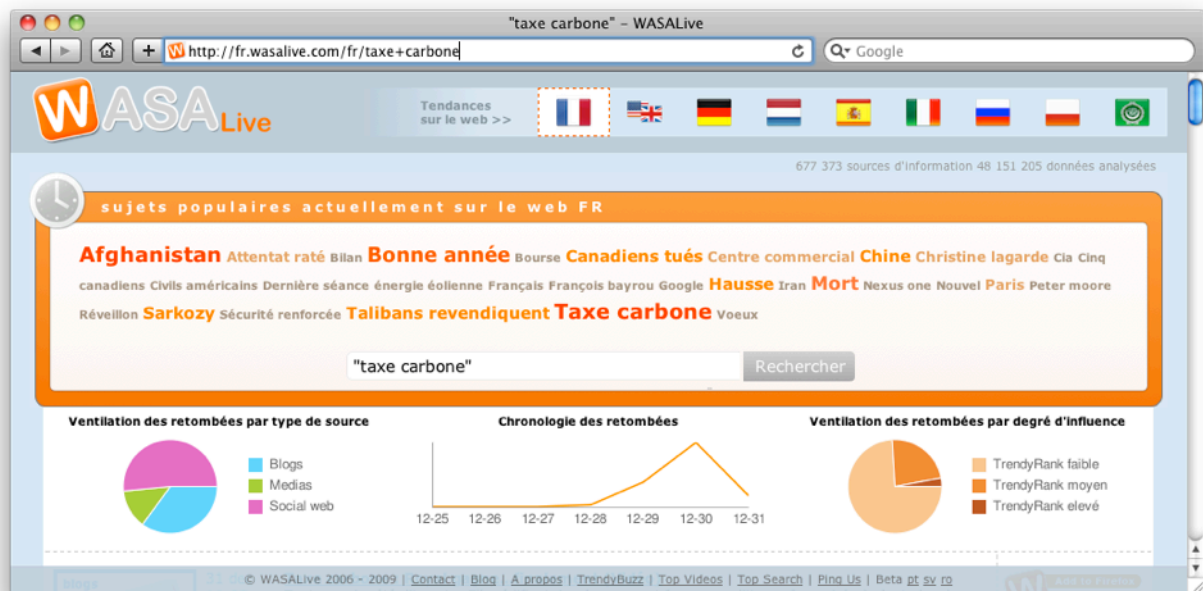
"taxe carbone" - WASALive

http://fr.wasalive.com/fr/taxe+carbone

Google

WASA Live

Tendances sur le web >>

677 373 sources d'information 48 151 205 données analysées

sujets populaires actuellement sur le web FR

Afghanistan Attentat raté Bilan Bonne année Bourse Canadiens tués Centre commercial Chine Christine lagarde Cia Cinq canadiens Civils américains Dernière séance énergie éolienne Français François bayrou Google Hausse Iran Mort Nexus one Nouvel Paris Peter moore Réveillon Sarkozy Sécurité renforcée Talibans revendiquent Taxe carbone Voeux

"taxe carbone"

Rechercher

Ventilation des retombées par type de source

Blogs
Medias
Social web

Chronologie des retombées

12-25 12-26 12-27 12-28 12-29 12-30 12-31

Ventilation des retombées par degré d'influence

TrendyRank faible
TrendyRank moyen
TrendyRank elevé

© WASALive 2006 - 2009 | Contact | Blog | A propos | TrendyBuzz | Top Videos | Top Search | Ping Us | Beta pt sv ro